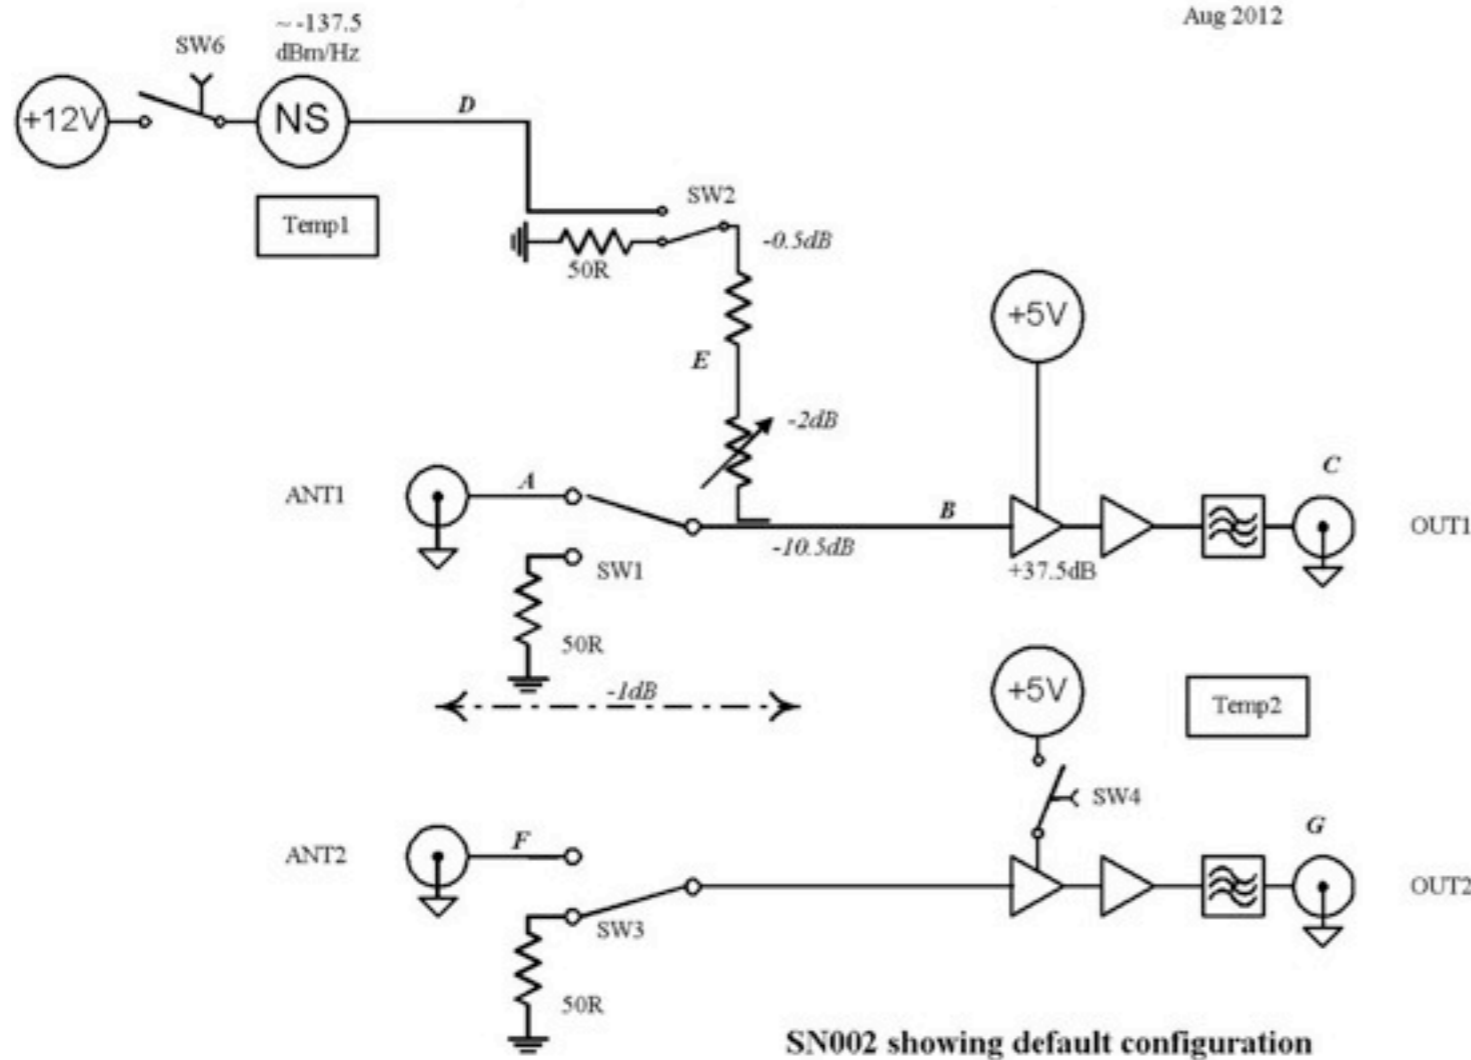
Aug 2012

SW6

~-137.5 dBm/Hz

+12V

NS

D

Temp1

SW2

50R

-0.5dB

E

+5V

-2dB

ANT1

A

B

C

-10.5dB

+37.5dB

OUT1

SW1

50R

-1dB

+5V

Temp2

SW4

G

ANT2

F

OUT2

SW3

50R

SN002 showing default configuration